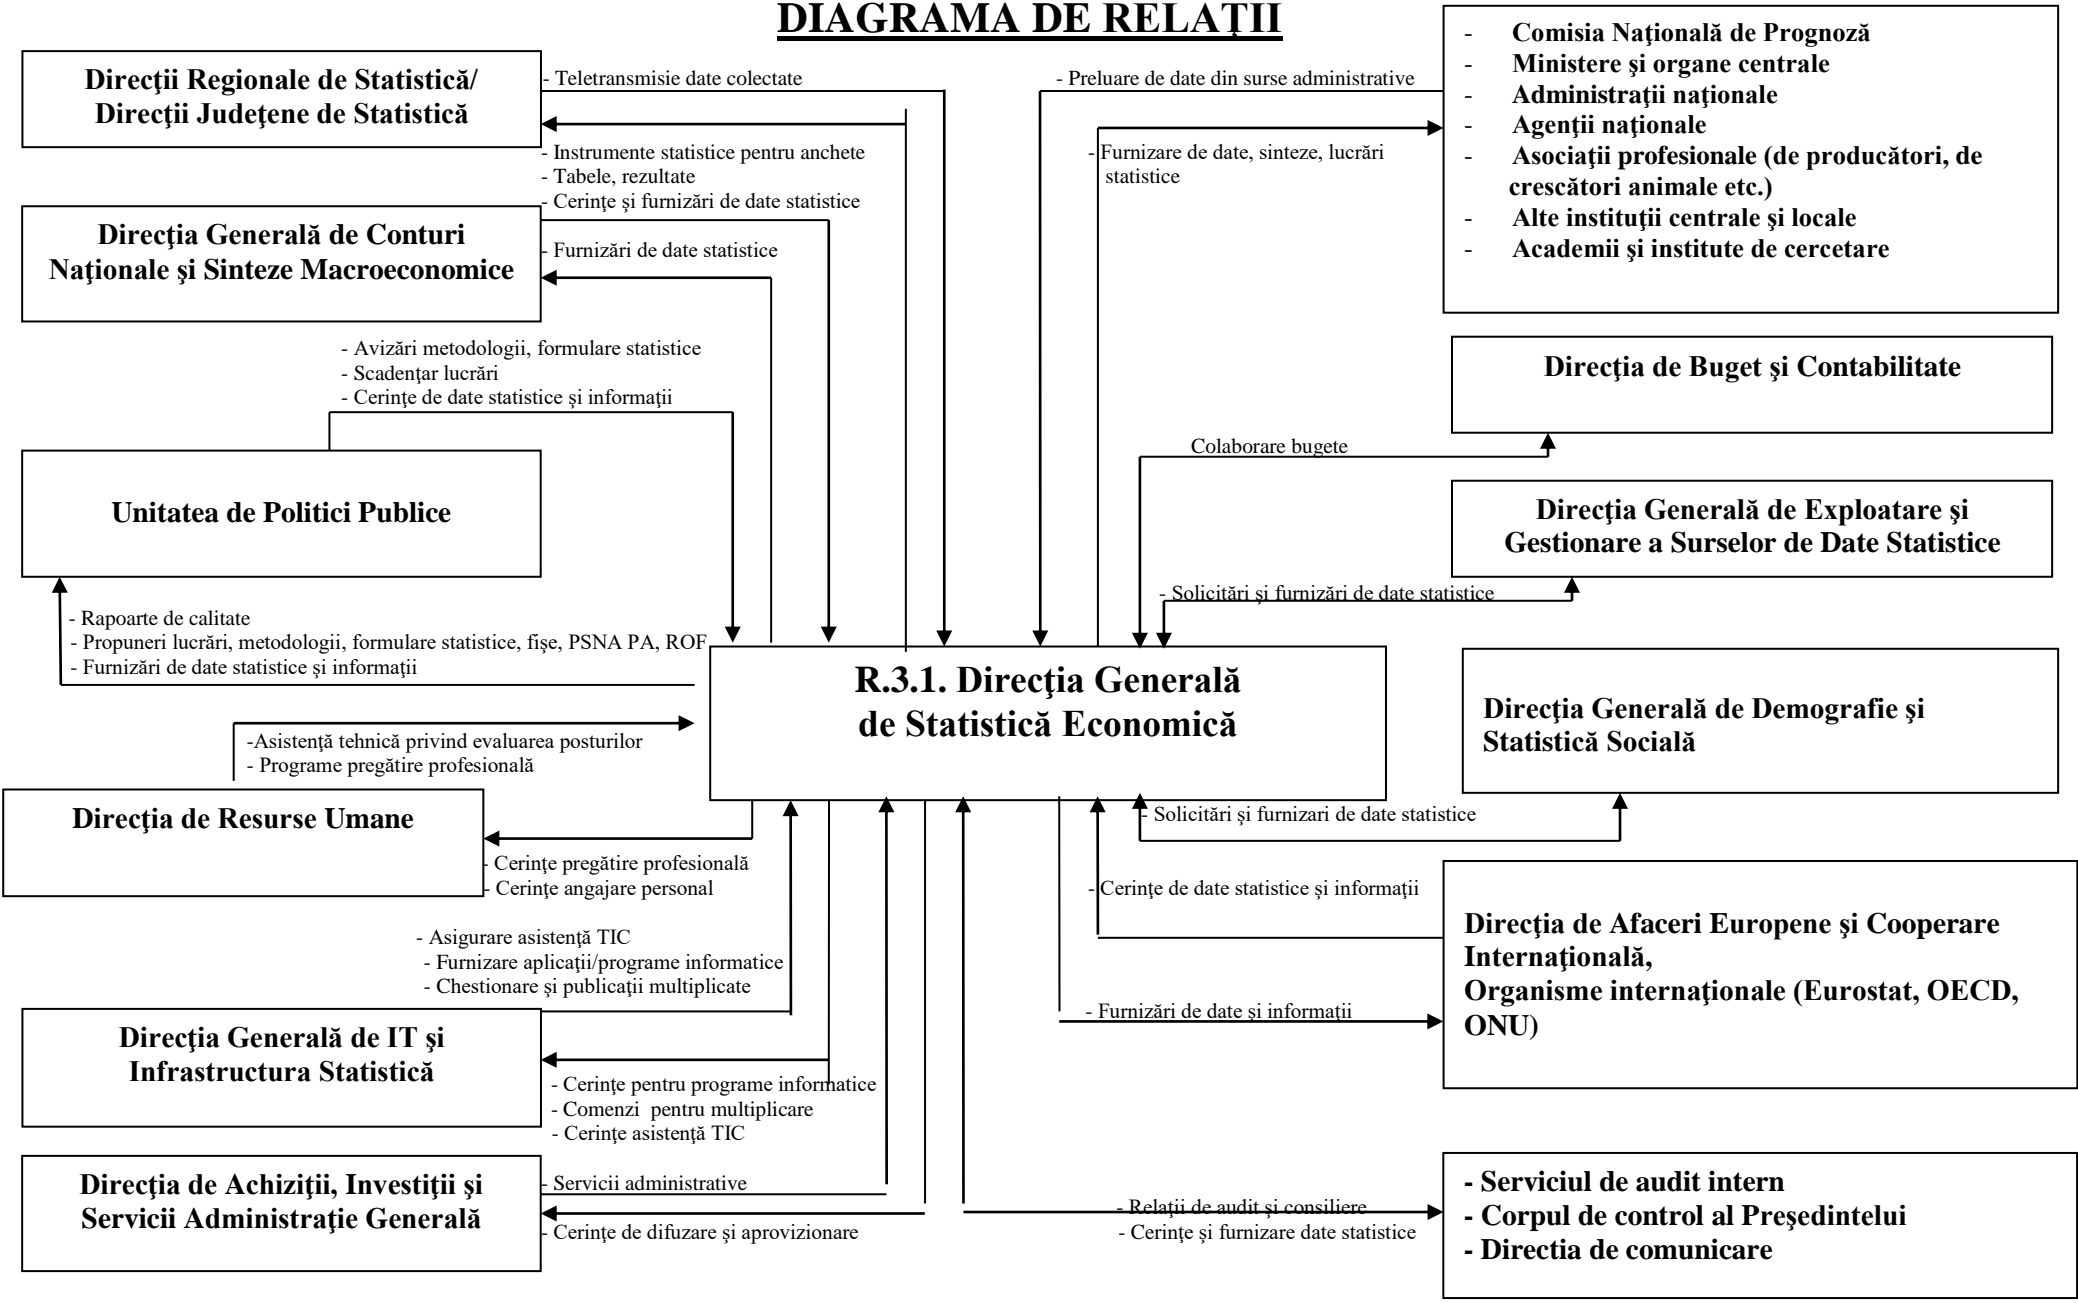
DIAGRAMA DE RELAŢII

Direcţii Regionale de Statistică/ Direcţii Judeţene de Statistică

- Teletransmisie date colectate

- Instrumente statistice pentru anchete
- Tabele, rezultate
- Cerinţe şi furnizări de date statistice

Direcţia Generală de Conturi Naţionale şi Sinteze Macroeconomice

- Furnizări de date statistice

- Avizări metodologii, formulare statistice
- Scadenţar lucrări
- Cerinţe de date statistice şi informaţii

Unitatea de Politici Publice

- Rapoarte de calitate
- Propuneri lucrări, metodologii, formulare statistice, fişe, PSNA PA, ROF
- Furnizări de date statistice şi informaţii

-Asistenţă tehnică privind evaluarea posturilor
- Programe pregătire profesională

Direcţia de Resurse Umane

- Cerinţe pregătire profesională
- Cerinţe angajare personal

- Asigurare asistenţă TIC
- Furnizare aplicaţii/programe informatice
- Chestionare şi publicaţii multiplicate

Direcţia Generală de IT şi Infrastructura Statistică

- Cerinţe pentru programe informatice
- Comenzi pentru multiplicare
- Cerinţe asistenţă TIC

Direcţia de Achiziţii, Investiţii şi Servicii Administraţie Generală

- Servicii administrative
- Cerinţe de difuzare şi aprovizionare

R.3.1. Direcţia Generală de Statistică Economică

- Preluare de date din surse administrative

- Furnizare de date, sinteze, lucrări statistice

- Comisia Naţională de Prognoză
- Ministere şi organe centrale
- Administraţii naţionale
- Agenţii naţionale
- Asociaţii profesionale (de producători, de crescători animale etc.)
- Alte instituţii centrale şi locale
- Academii şi institute de cercetare

Direcţia de Buget şi Contabilitate

Colaborare bugete

Direcţia Generală de Exploatare şi Gestionare a Surselor de Date Statistice

- Solicitări şi furnizări de date statistice

Direcţia Generală de Demografie şi Statistică Socială

- Solicitări şi furnizari de date statistice

- Cerinţe de date statistice şi informaţii

Direcţia de Afaceri Europene şi Cooperare Internaţională,
Organisme internaţionale (Eurostat, OECD, ONU)

- Furnizări de date şi informaţii

- Relaţii de audit şi consiliere
- Cerinţe şi furnizare date statistice

- Serviciul de audit intern
- Corpul de control al Preşedintelui
- Directia de comunicare